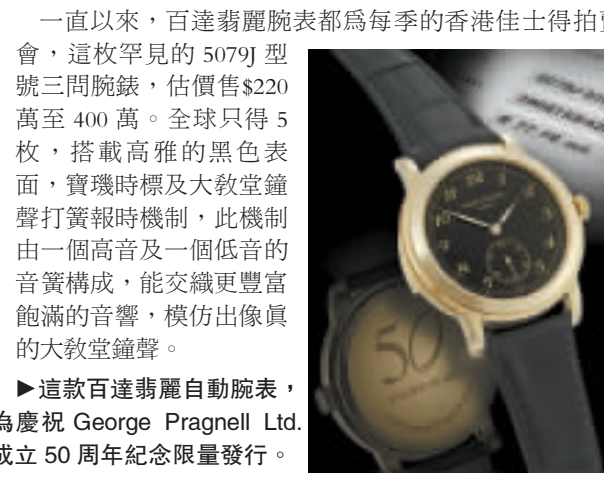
一直以來，百達翡麗腕表都爲每季的香港佳士得拍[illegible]會，這枚罕見的 5079J 型號三問腕錶，估價售$220萬至 400 萬。全球只得 5 枚，搭載高雅的黑色表面，寶璣時標及大教堂鐘聲打簧報時機制，此機制由一個高音及一個低音的音簧構成，能交織更豐富飽滿的音響，模仿出像真的大教堂鐘聲。

►這款百達翡麗自動腕表，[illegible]爲慶祝 George Pragnell Ltd. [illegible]成立 50 周年紀念限量發行。

50